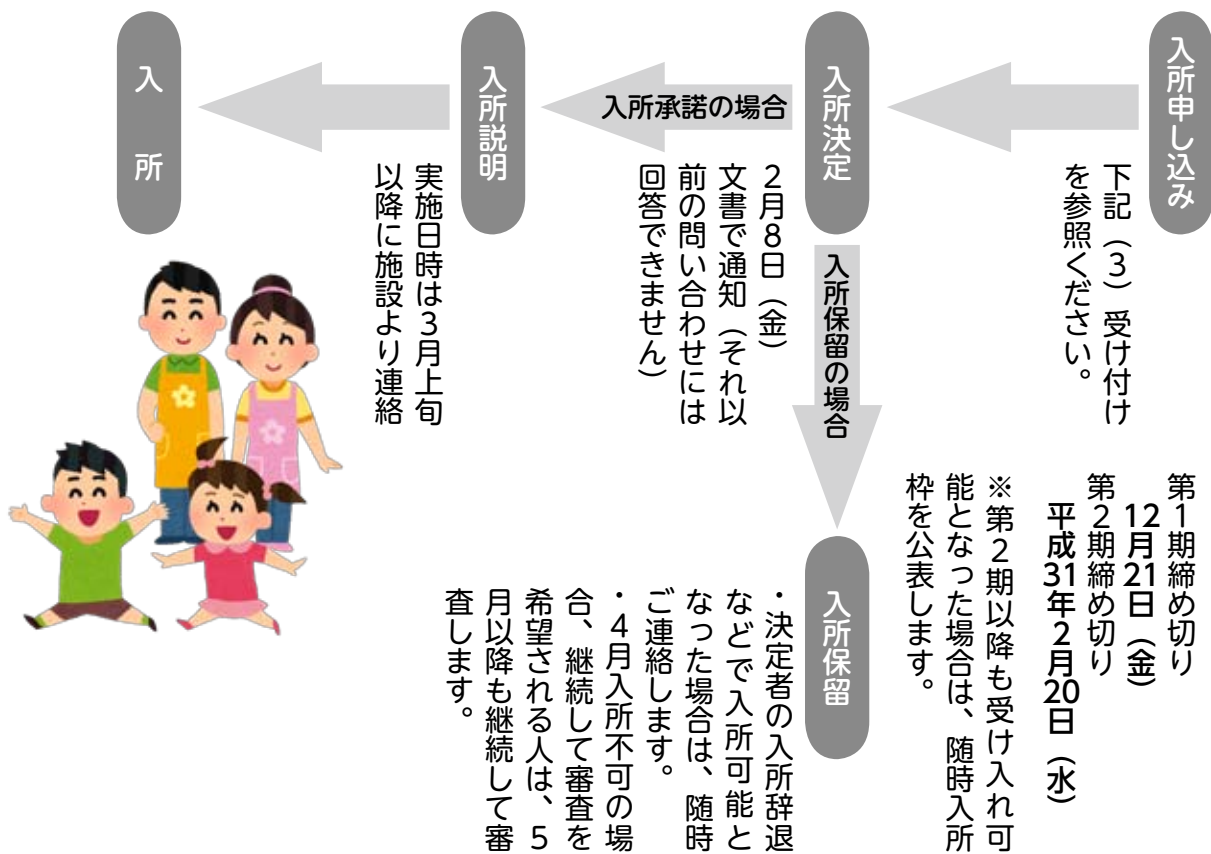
入所申し込み

下記（3）受付けを参照ください。

第1期締め切り
12月21日（金）
第2期締め切り
平成31年2月20日（水）
※第2期以降も受け入れ可能となった場合は、随時入所枠を公表します。

入所決定

2月8日（金）
文書で通知（それ以前の問い合わせには回答できません）

入所保留の場合

入所保留

・決定者の入所辞退などで入所可能となった場合は、随時ご連絡します。
・4月入所不可の場合、継続して審査を希望される人は、5月以降も継続して審査します。

入所承諾の場合

入所説明

実施日時は3月上旬以降に施設より連絡

入所